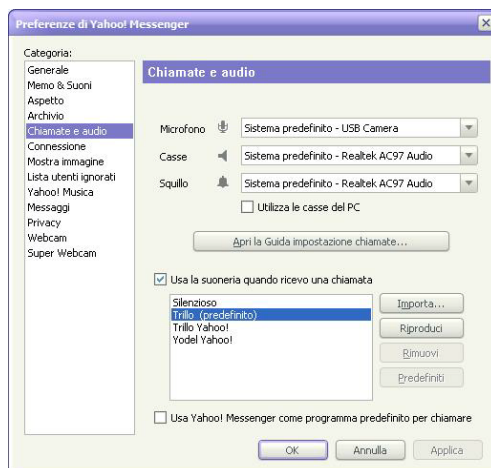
Preferenze di Yahoo! Messenger

Categoria:

Generale
Memo & Suoni
Aspetto
Archivio
Chiamate e audio
Connessione
Mostra immagine
Lista utenti ignorati
Yahoo! Musica
Messaggi
Privacy
Webcam
Super Webcam

Chiamate e audio

Microfono Sistema predefinito - USB Camera
Casse Sistema predefinito - Realtek AC97 Audio
Squillo Sistema predefinito - Realtek AC97 Audio
Utilizza le casse del PC

Apri la Guida impostazione chiamate...

Usa la suoneria quando ricevo una chiamata

Silenzioso
Trillo (predefinito)
Trillo Yahoo!
Yodel Yahoo!

Importa...
Riproduci
Rimuovi
Predefiniti

Usa Yahoo! Messenger come programma predefinito per chiamare

OK Annulla Applica